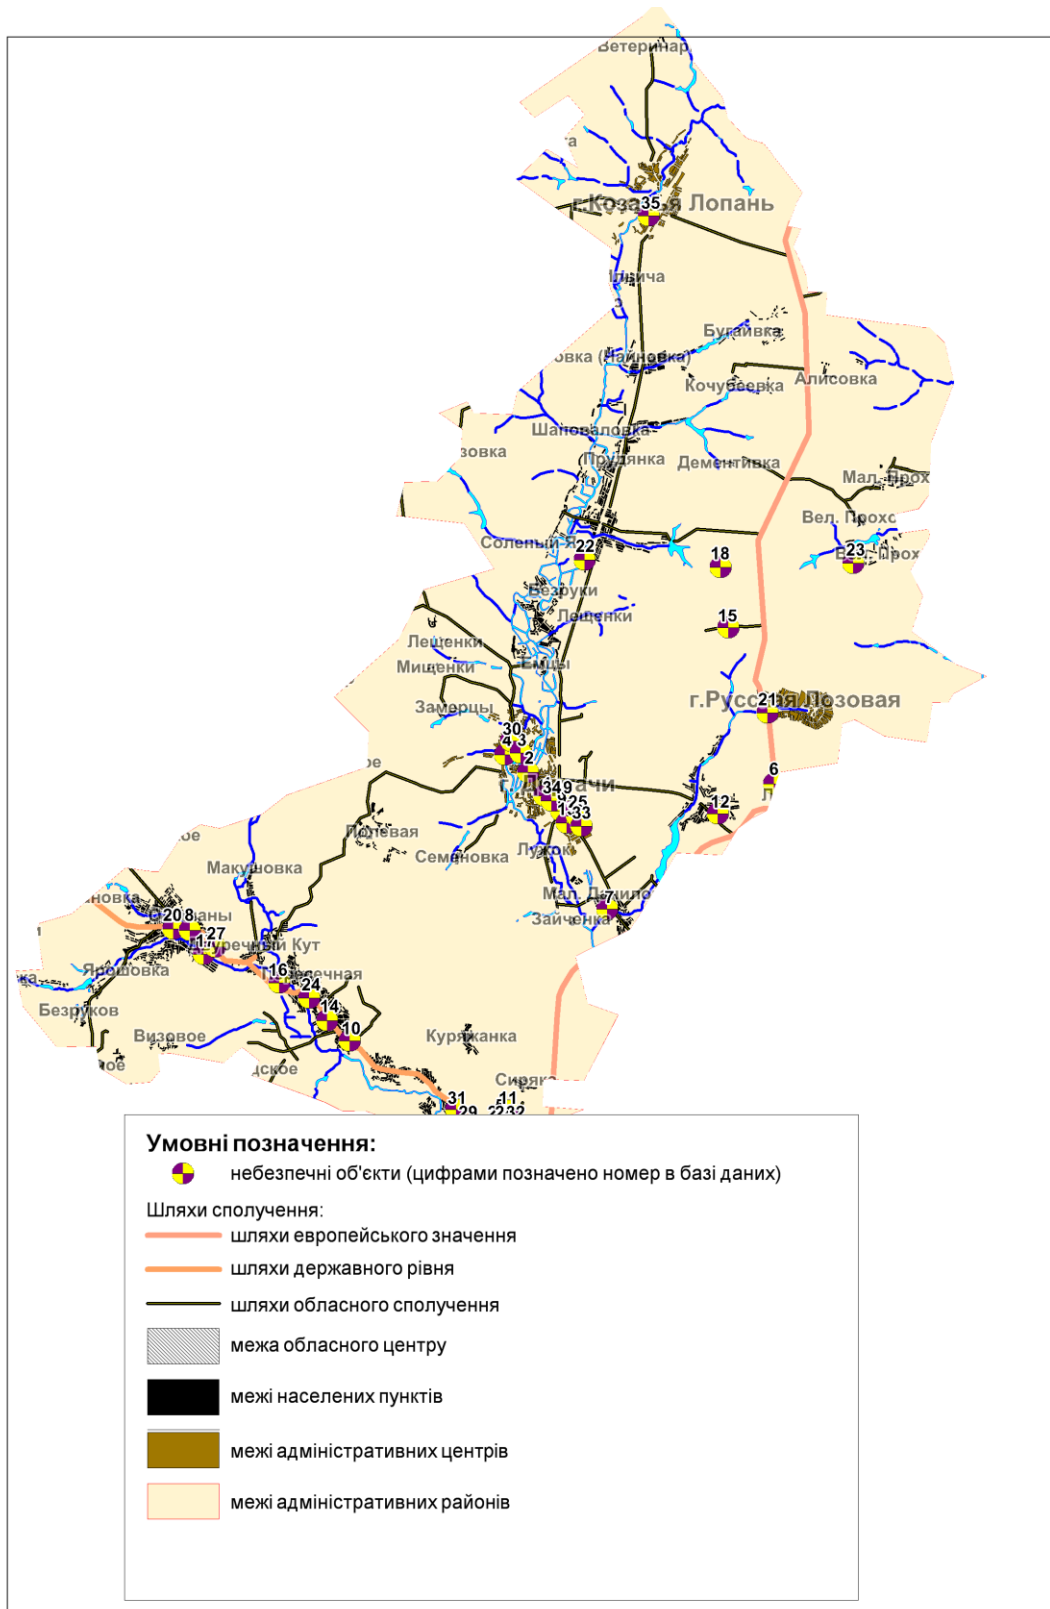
Ветеринар
г.Казачья Лопань
35
Ильича
Бугаевка
овка (Чайковка)
Кочубеевка
Алисовка
Шаповаловка
зовка
Полянка
Дементиевка
Мал. Прох
Вел. Прохо
Соленый Яр
22
18
23
Вел. Прох
Безруки
Лещенки
15
Лещенки
Мищенки
Емцы
г.Русская Лозовая
21
Замерцы
30
4
3
2
6
Дергачи
34
9
25
1
33
12
Полевая
Семеновка
Лужок
Макаровка
Мал. Даниловка
7
Зайченка
новка
20
8
Черкассы
27
1
Черкасский Кут
Ярошовка
16
Речечная
24
Безруков
14
10
Визовое
Куряжанка
ское
Сирота
31
29
11
22
32
Умовні позначення:
небезпечні об'єкти (цифрами позначено номер в базі даних)
Шляхи сполучення:
шляхи европейського значення
шляхи державного рівня
шляхи обласного сполучення
межа обласного центру
межі населених пунктів
межі адміністративних центрів
межі адміністративних районів